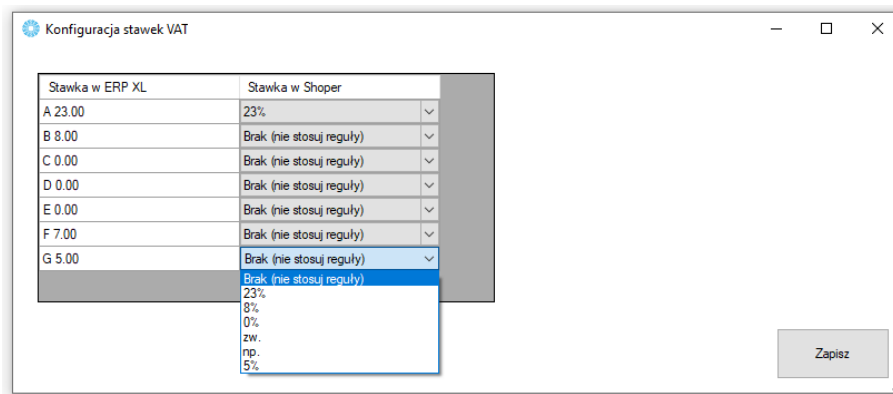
Konfiguracja stawek VAT

| Stawka w ERP XL | Stawka w Shoper |
|---|---|
| A 23.00 | 23% |
| B 8.00 | Brak (nie stosuj reguły) |
| C 0.00 | Brak (nie stosuj reguły) |
| D 0.00 | Brak (nie stosuj reguły) |
| E 0.00 | Brak (nie stosuj reguły) |
| F 7.00 | Brak (nie stosuj reguły) |
| G 5.00 | Brak (nie stosuj reguły) |

Brak (nie stosuj reguły)
23%
8%
0%
zw.
np.
5%

Zapisz